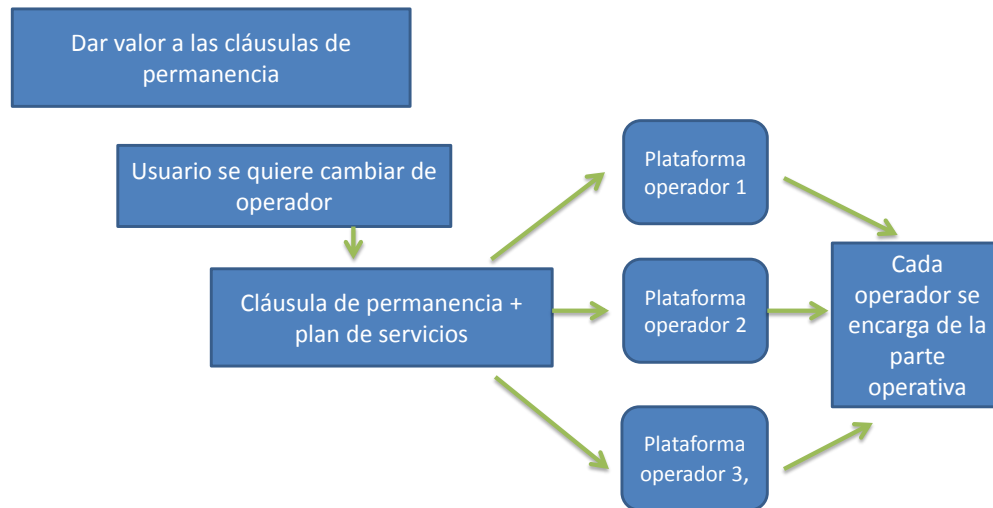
Dar valor a las cláusulas de permanencia

Usuario se quiere cambiar de operador

Cláusula de permanencia + plan de servicios

Plataforma operador 1

Plataforma operador 2

Plataforma operador 3,

Cada operador se encarga de la parte operativa